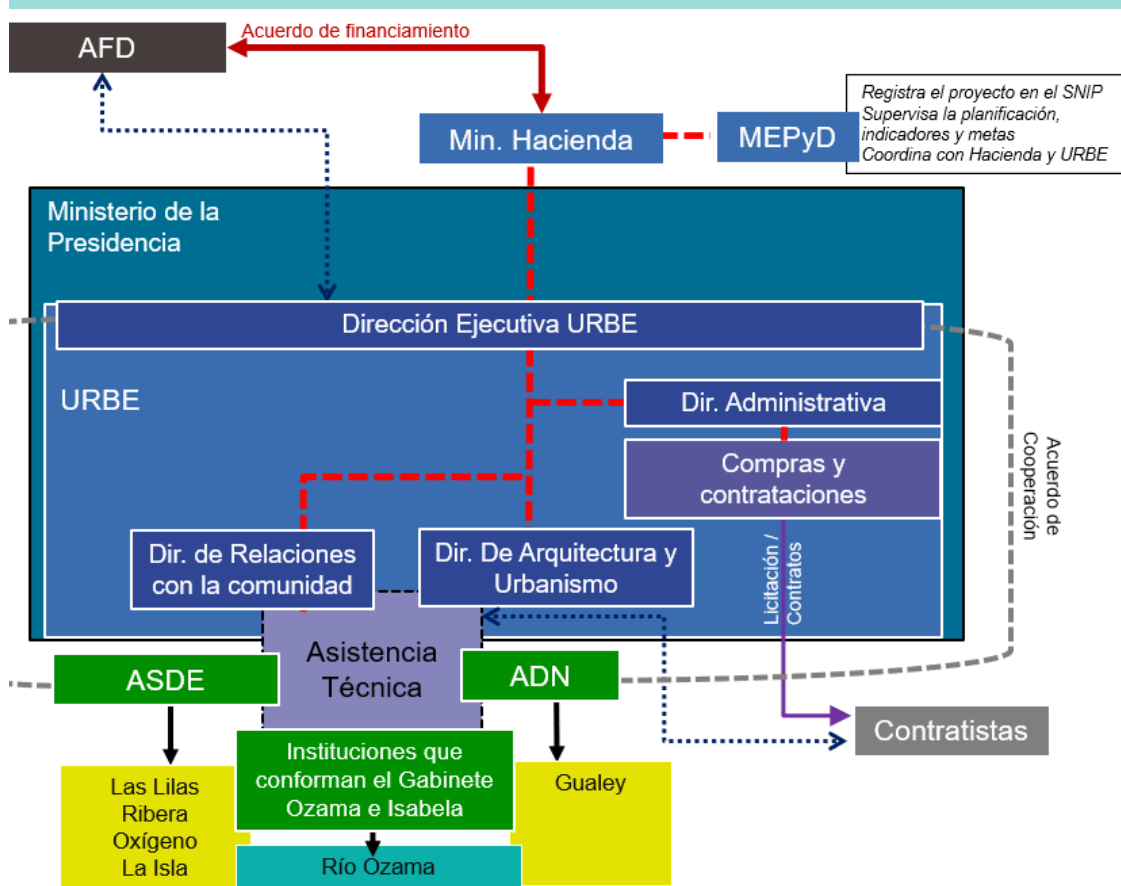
AFD

Acuerdo de financiamiento

Min. Hacienda

MEPyD

Registra el proyecto en el SNIP
Supervisa la planificación, indicadores y metas
Coordina con Hacienda y URBE

Ministerio de la Presidencia

Dirección Ejecutiva URBE

URBE

Dir. Administrativa

Compras y contrataciones

Acuerdo de Cooperación

Dir. de Relaciones con la comunidad

Dir. De Arquitectura y Urbanismo

Licitación / Contratos

Asistencia Técnica

ASDE

ADN

Contratistas

Las Lilas
Ribera
Oxígeno
La Isla

Instituciones que conforman el Gabinete Ozama e Isabela

Gualey

Río Ozama